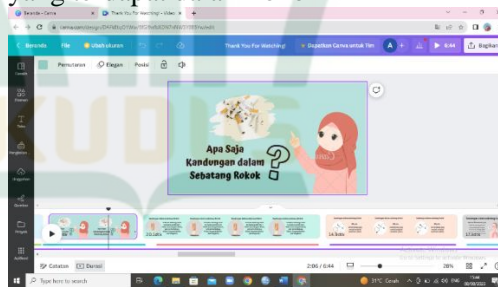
Beranda - Canva
Thank You For Watching! - Video
Beranda File Ubah ukuran Thank You For Watching! Dapatkan Canva untuk Tim 6:44 Bagikan
Desain Elemen Teks Unggahan Gambar Proyek Aplikasi
Pemotongan Elegan Posisi
Apa Saja Kandungan dalam Sebatang Rokok
?
Catatan Durasi 2:06 / 6:44 28%
Type here to search
31°C Cerah